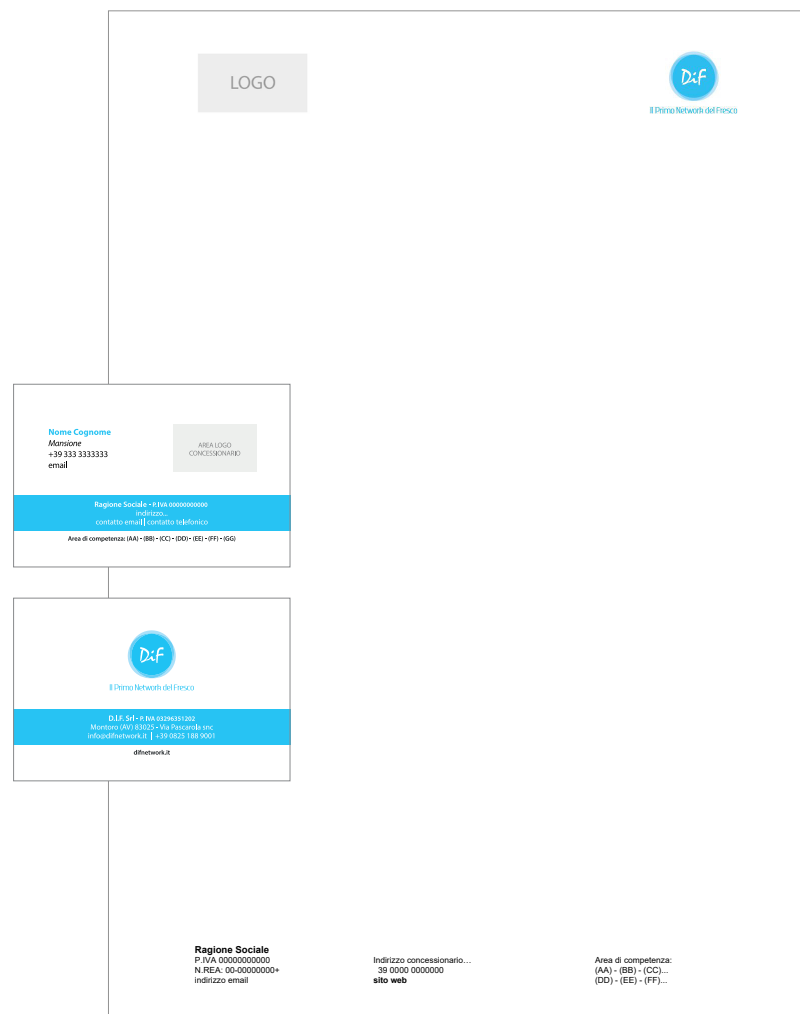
LOGO

DiF
Il Primo Network del Fresco

Nome Cognome
Mansione
+39 333 3333333
email

AREA LOGO CONCESSIONARIO

Ragione Sociale - P.IVA 00000000000
indirizzo...
contatto email | contatto telefonico

Area di competenza: (AA) - (BB) - (CC) - (DD) - (EE) - (FF) - (GG)

DiF
Il Primo Network del Fresco

D.I.F. Srl - P.IVA 03296351202
Montoro (AV) 83025 - Via Pascarola snc
info@difnetwork.it | +39 0825 188 9001

difnetwork.it

Ragione Sociale
P.IVA 00000000000
N.REA: 00-00000000+
indirizzo email

Indirizzo concessionario…
39 0000 0000000
sito web

Area di competenza:
(AA) - (BB) - (CC)...
(DD) - (EE) - (FF)...